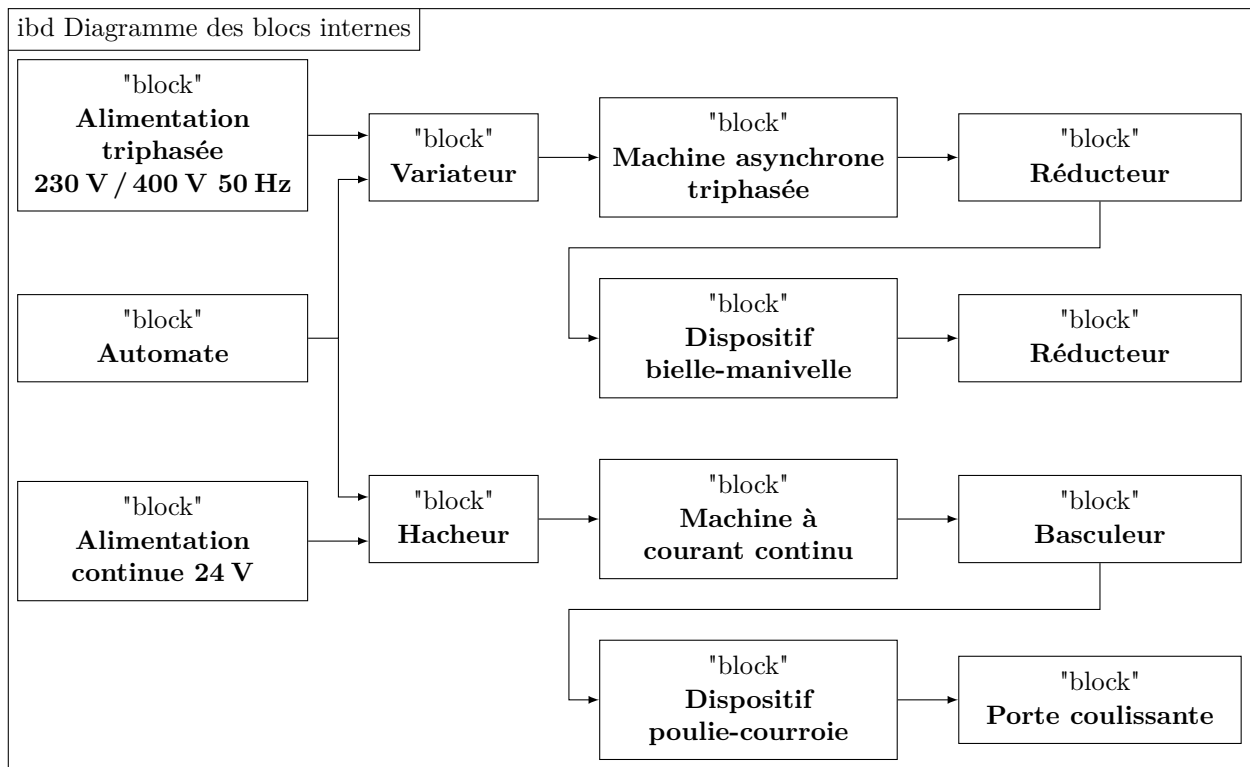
ibd Diagramme des blocs internes

"block"
Alimentation triphasée 230 V / 400 V 50 Hz

"block"
Variateur

"block"
Machine asynchrone triphasée

"block"
Réducteur

"block"
Automate

"block"
Dispositif bielle-manivelle

"block"
Réducteur

"block"
Alimentation continue 24 V

"block"
Hacheur

"block"
Machine à courant continu

"block"
Basculeur

"block"
Dispositif poulie-courroie

"block"
Porte coulissante